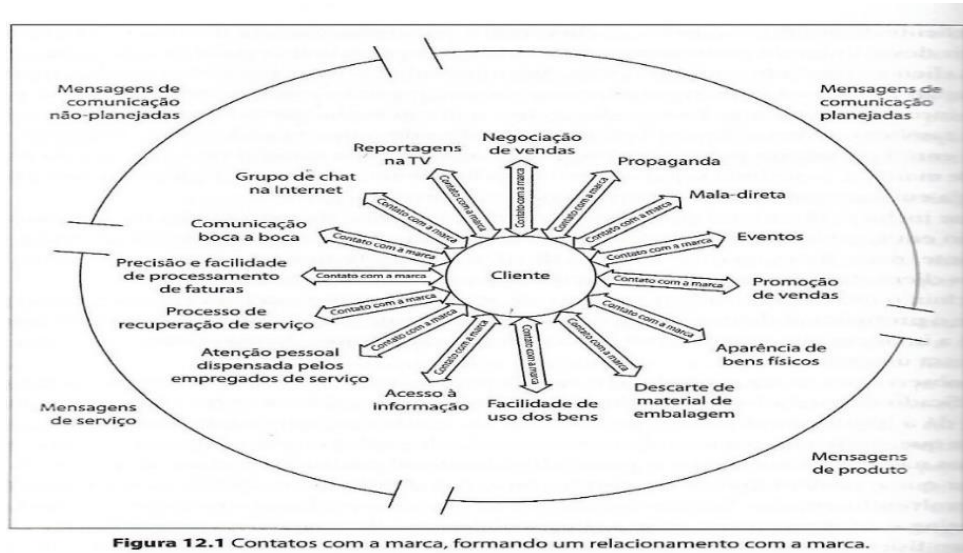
Mensagens de comunicação não-planejadas

Mensagens de comunicação planejadas

Mensagens de serviço

Mensagens de produto

Cliente

Negociação de vendas

Reportagens na TV

Propaganda

Grupo de chat na Internet

Mala-direta

Comunicação boca a boca

Eventos

Precisão e facilidade de processamento de faturas

Promoção de vendas

Processo de recuperação de serviço

Aparência de bens físicos

Atenção pessoal dispensada pelos empregados de serviço

Descarte de material de embalagem

Acesso à informação

Facilidade de uso dos bens

Contato com a marca

Contato com a marca

Contato com a marca

Contato com a marca

Contato com a marca

Contato com a marca

Contato com a marca

Contato com a marca

Contato com a marca

Contato com a marca

Contato com a marca

Contato com a marca

Contato com a marca

Contato com a marca

Contato com a marca

Contato com a marca

**Figura 12.1** Contatos com a marca, formando um relacionamento com a marca.